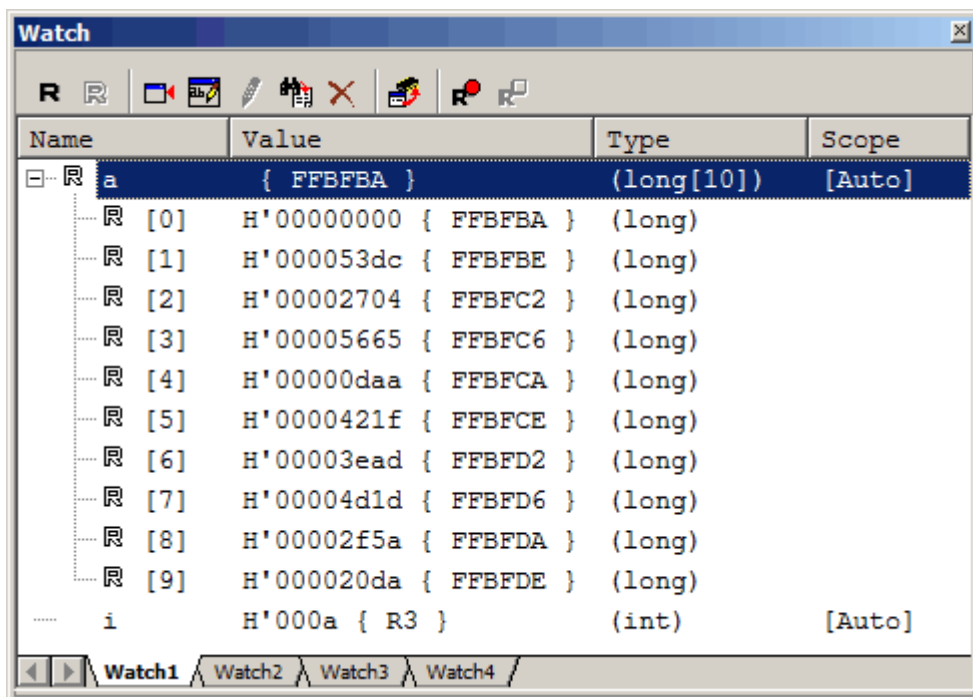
Watch

R R

| Name | Value | Type | Scope |
|---|---|---|---|
| ⊟ R a | { FFBFBA } | (long[10]) | [Auto] |
| R [0] | H'00000000 { FFBFBA } | (long) | |
| R [1] | H'000053dc { FFBFBE } | (long) | |
| R [2] | H'00002704 { FFBFC2 } | (long) | |
| R [3] | H'00005665 { FFBFC6 } | (long) | |
| R [4] | H'00000daa { FFBFCA } | (long) | |
| R [5] | H'0000421f { FFBFCE } | (long) | |
| R [6] | H'00003ead { FFBFD2 } | (long) | |
| R [7] | H'00004d1d { FFBFD6 } | (long) | |
| R [8] | H'00002f5a { FFBFDA } | (long) | |
| R [9] | H'000020da { FFBFDE } | (long) | |
| i | H'000a { R3 } | (int) | [Auto] |

Watch1 Watch2 Watch3 Watch4